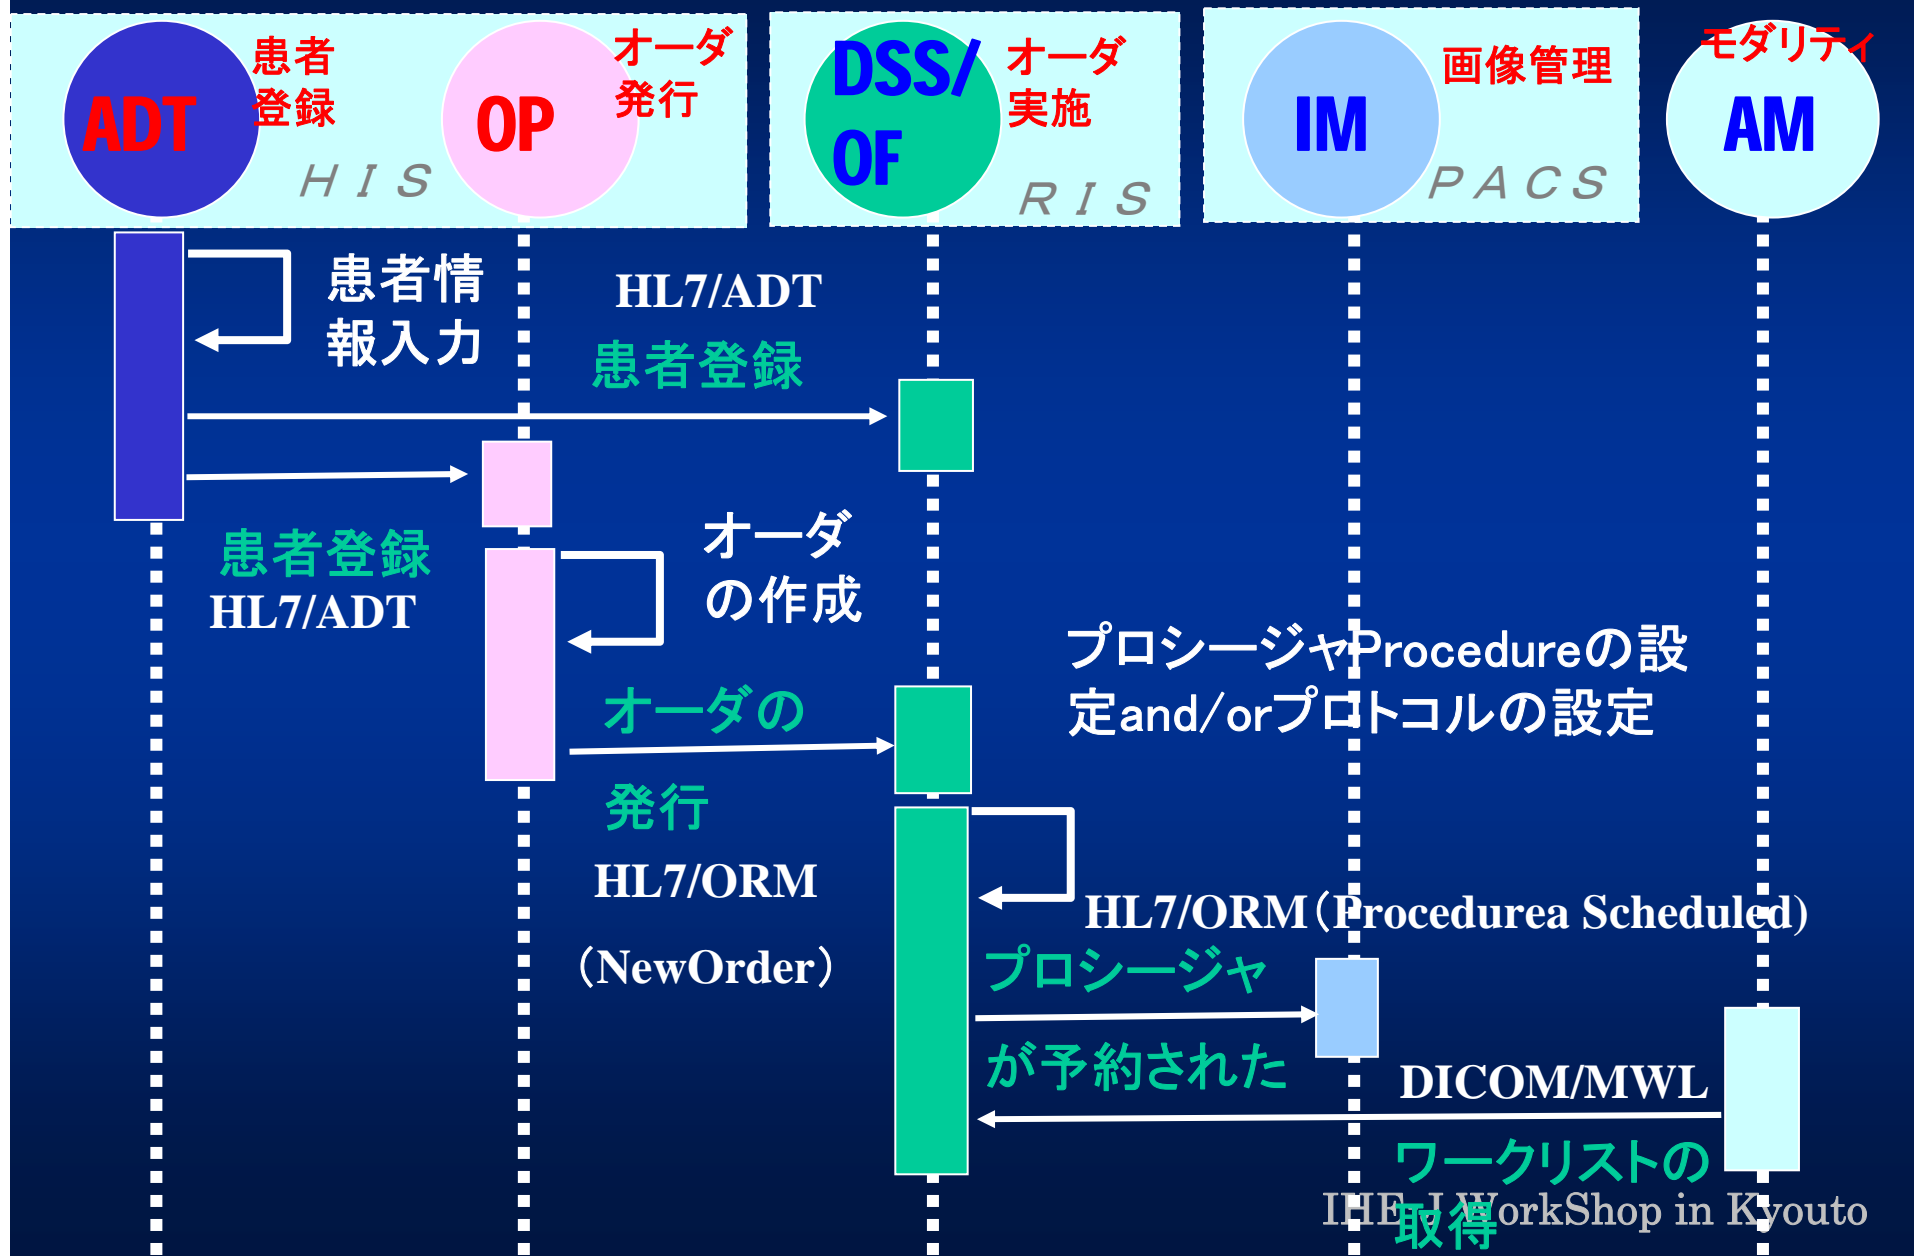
ADT
患者登録
HIS
OP
オーダ発行
DSS/OF
オーダ実施
RIS
IM
画像管理
PACS
モダリティ
AM

患者情報入力
HL7/ADT
患者登録

患者登録
HL7/ADT

オーダの作成

プロシージャProcedureの設定and/orプロトコルの設定

オーダの
発行
HL7/ORM
(NewOrder)

HL7/ORM(Procedurea Scheduled)
プロシージャ
が予約された

DICOM/MWL
ワークリストの
取得

IHE-J WorkShop in Kyouto